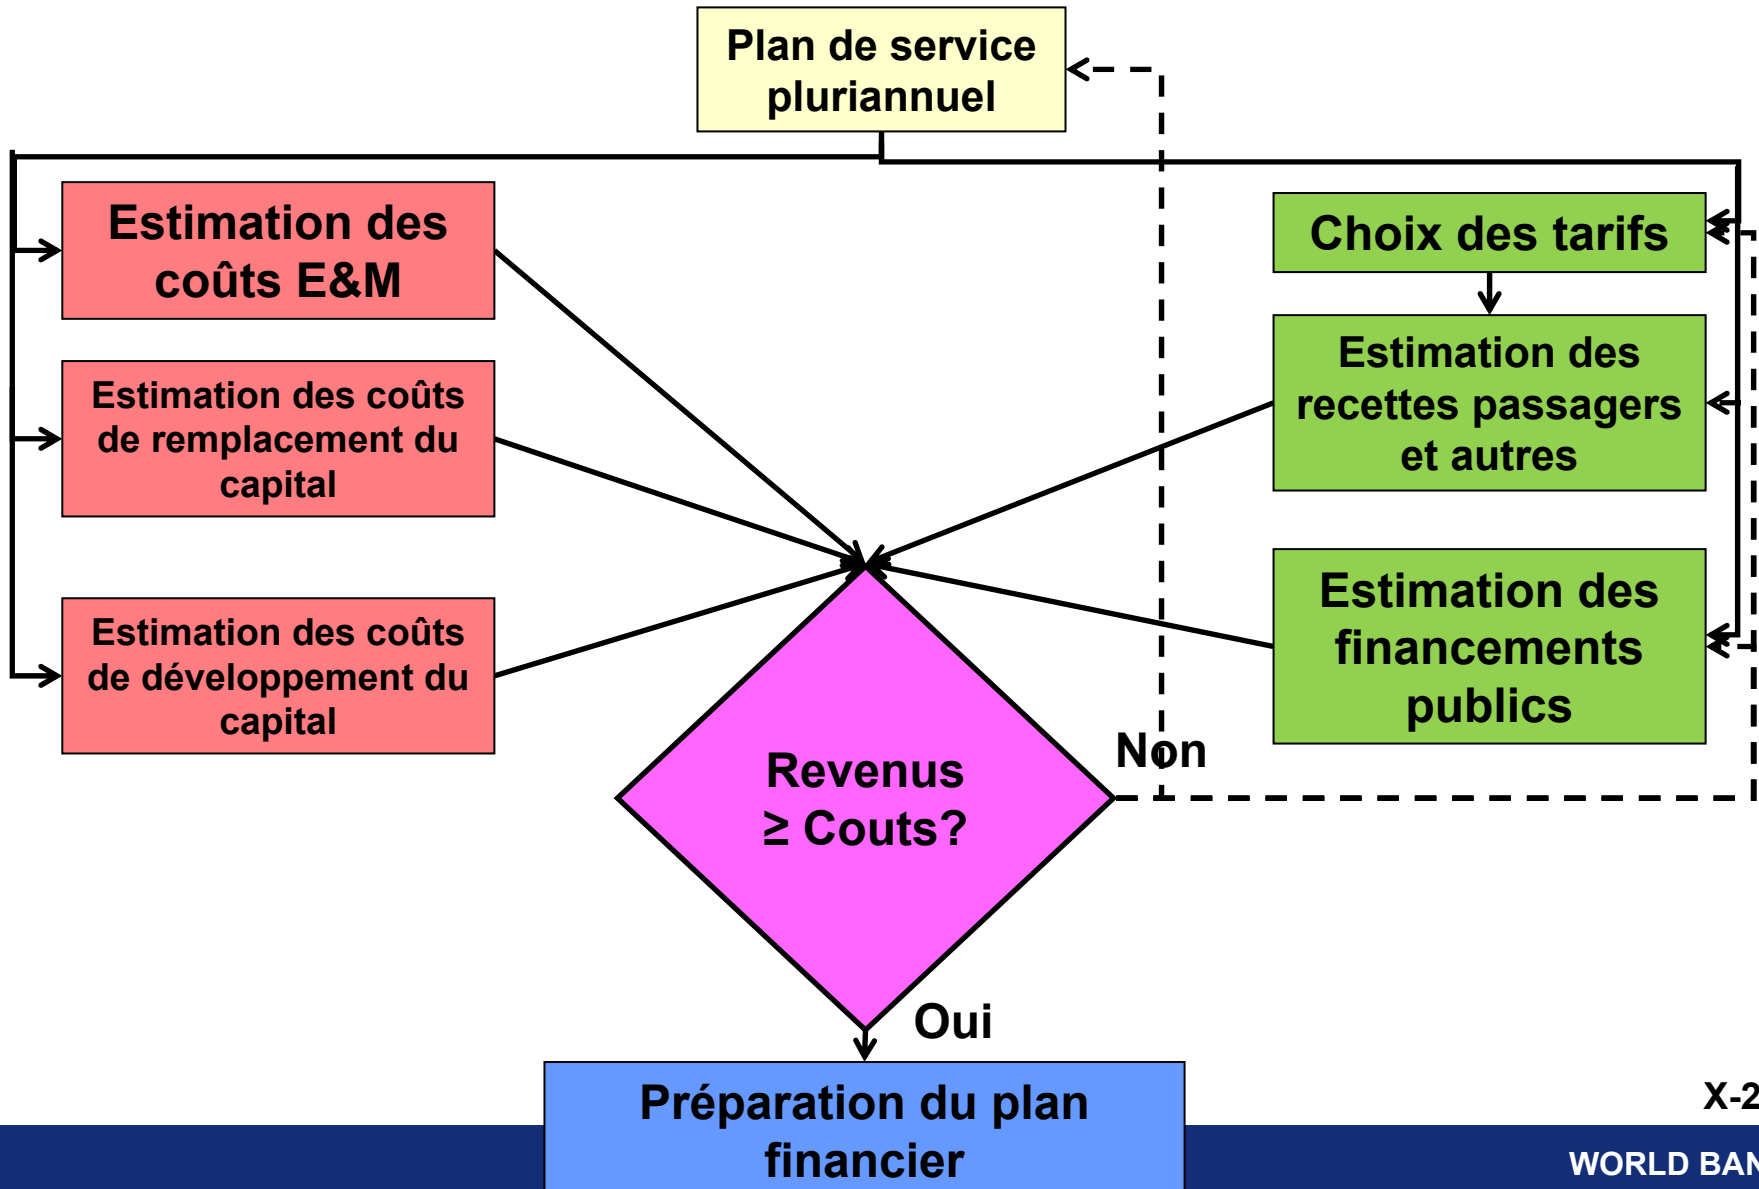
Plan de service pluriannuel

Estimation des coûts E&M

Estimation des coûts de remplacement du capital

Estimation des coûts de développement du capital

Choix des tarifs

Estimation des recettes passagers et autres

Estimation des financements publics

Revenus ≥ Couts?

Non

Oui

Préparation du plan financier

X-2

WORLD BAN